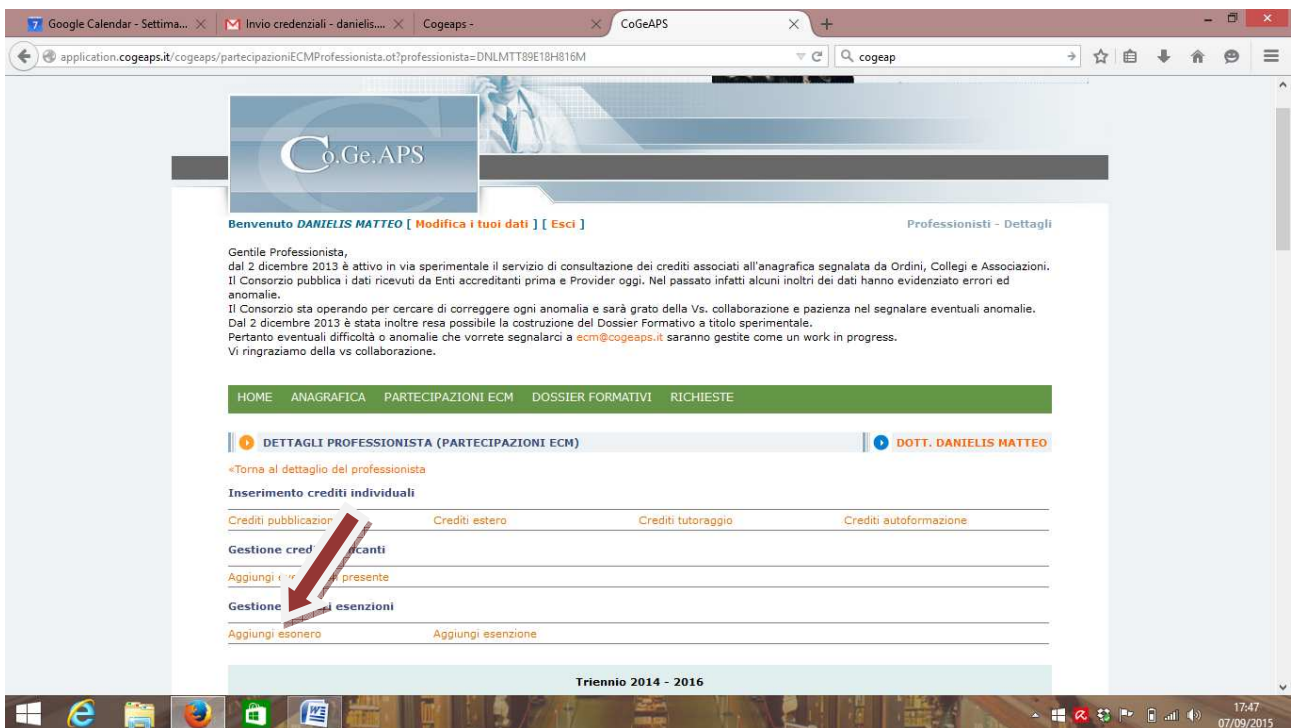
Google Calendar - Settima... × Invio credenziali - danielis... × Cogeaps - × CoGeAPS × +

application.cogeaps.it/cogeaps/partecipazioniECMProfessionista.ot?professionista=DNLMTT89E18H816M

cogeap

Co.Ge.APS

Benvenuto DANIELIS MATTEO [ Modifica i tuoi dati ] [ Esci ]

Professionisti - Dettagli

Gentile Professionista,
dal 2 dicembre 2013 è attivo in via sperimentale il servizio di consultazione dei crediti associati all'anagrafica segnalata da Ordini, Collegi e Associazioni. Il Consorzio pubblica i dati ricevuti da Enti accreditanti prima e Provider oggi. Nel passato infatti alcuni inoltri dei dati hanno evidenziato errori ed anomalie.
Il Consorzio sta operando per cercare di correggere ogni anomalia e sarà grato della Vs. collaborazione e pazienza nel segnalare eventuali anomalie.
Dal 2 dicembre 2013 è stata inoltre resa possibile la costruzione del Dossier Formativo a titolo sperimentale.
Pertanto eventuali difficoltà o anomalie che vorrete segnalarci a ecm@cogeaps.it saranno gestite come un work in progress.
Vi ringraziamo della vs collaborazione.

HOME ANAGRAFICA PARTECIPAZIONI ECM DOSSIER FORMATIVI RICHIESTE

DETTAGLI PROFESSIONISTA (PARTECIPAZIONI ECM)

DOTT. DANIELIS MATTEO

«Torna al dettaglio del professionista

Inserimento crediti individuali

Crediti pubblicazion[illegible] Crediti estero Crediti tutoraggio Crediti autoformazione

Gestione cred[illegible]ficanti

Aggiungi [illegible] presente

Gestione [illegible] esenzioni

Aggiungi esonero Aggiungi esenzione

Triennio 2014 - 2016

17:47
07/09/2015